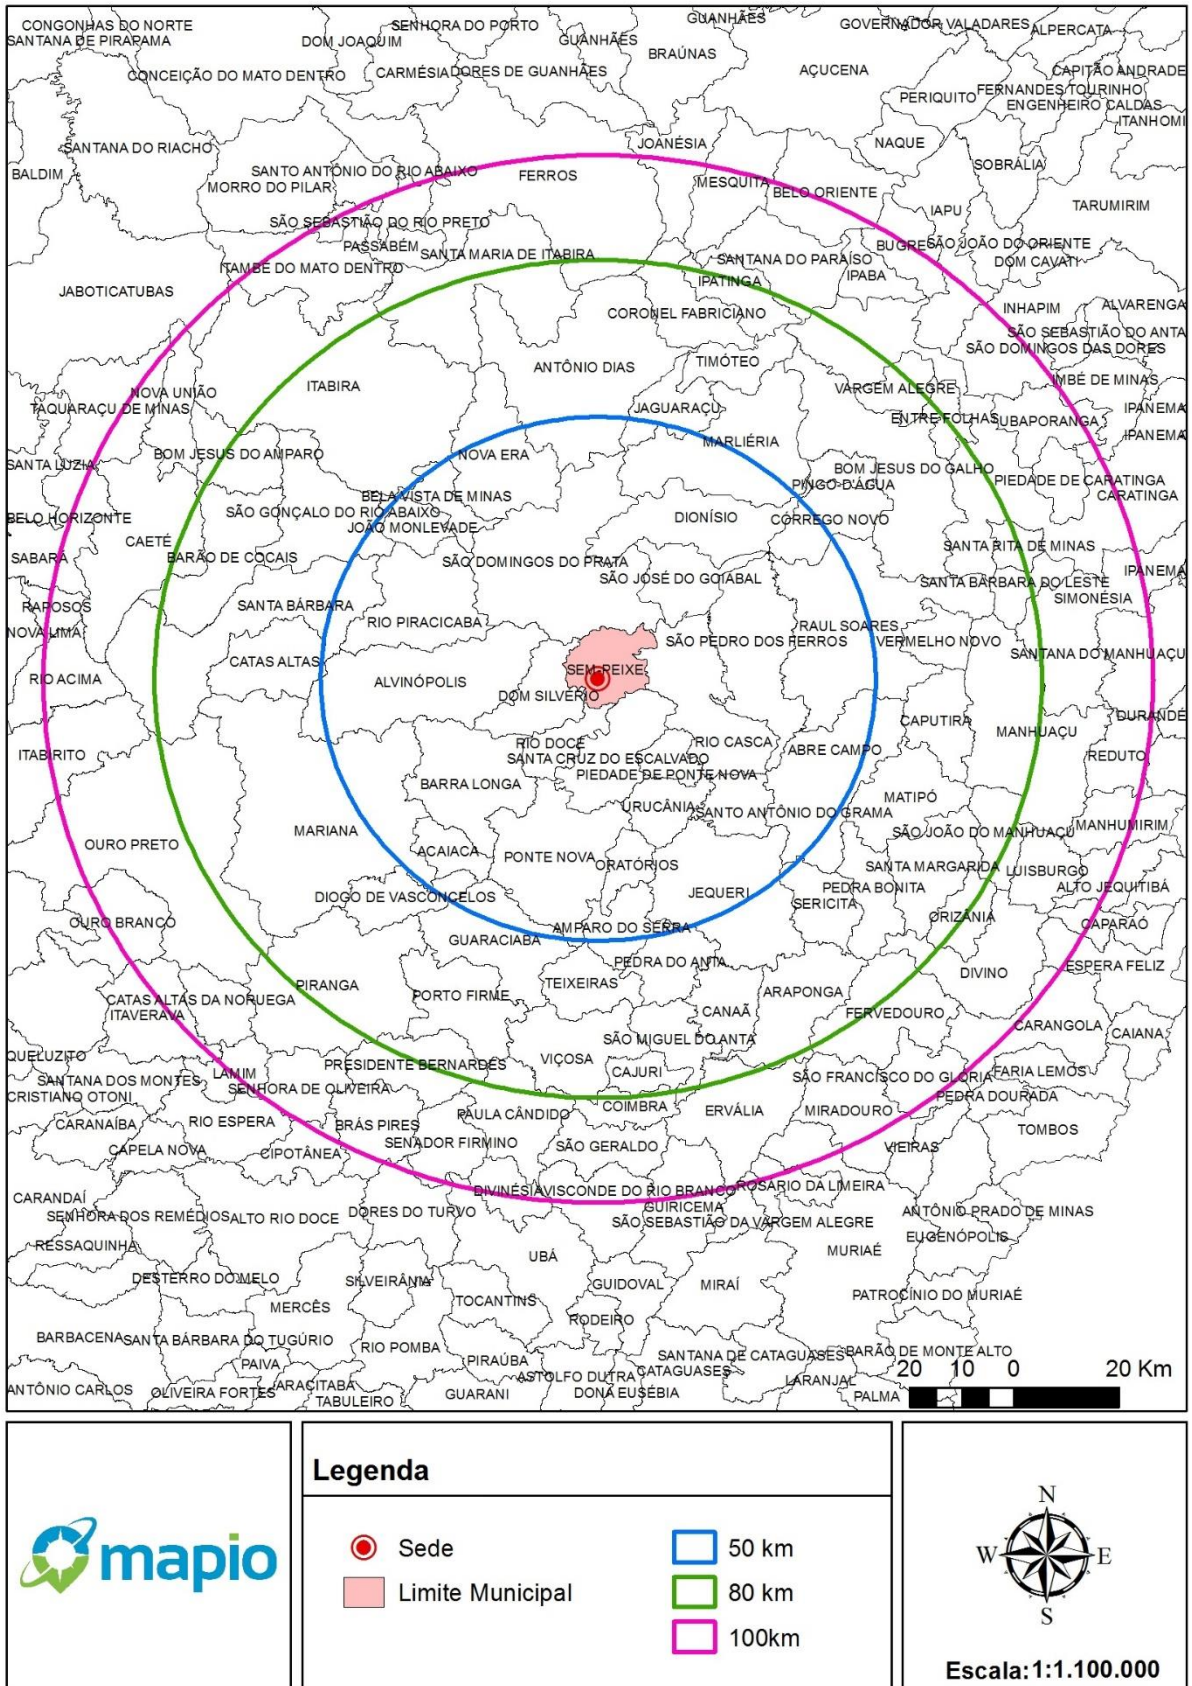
CONGONHAS DO NORTE
SANTANA DE PIRAPAMA
DOM JOAQUIM
SENHORA DO PORTO
GUANHÃES
GUANHÃES
GOVERNADOR VALADARES
ALPERCATA
CONCEIÇÃO DO MATO DENTRO
CARMÉSIA
DORES DE GUANHÃES
BRAÚNAS
AÇUCENA
CAPITÃO ANDRADE
PERIQUITO
FERNANDES TOURINHO
ENGENHEIRO CALDAS
ITANHOMI
SANTANA DO RIACHO
JOANÉSIA
NAQUE
SOBRÁLIA
BALDIM
SANTO ANTÔNIO DO RIO ABAIXO
MORRO DO PILAR
FERROS
MESQUITA
BELO ORIENTE
TARUMIRIM
IAPU
SÃO SEBASTIÃO DO RIO PRETO
PASSABÉM
SANTA MARIA DE ITABIRA
BUGRE
SÃO JOÃO DO ORIENTE
ITAMBÉ DO MATO DENTRO
SANTANA DO PARAÍSO
DOM CAVATI
IPABA
IPATINGA
JABOTICATUBAS
INHAPIM
ALVARENGA
CORONEL FABRICIANO
SÃO SEBASTIÃO DO ANTA
SÃO DOMINGOS DAS DORES
ANTÔNIO DIAS
TIMÓTEO
IMBÉ DE MINAS
NOVA UNIÃO
ITABIRA
VARGEM ALEGRE
TAQUARAÇU DE MINAS
IPANEMA
JAGUARAÇU
ENTRE FOLHAS
UBAPORANGA
IPANEMA
MARLIÉRIA
SANTA LUZIA
BOM JESUS DO AMPARO
NOVA ERA
BOM JESUS DO GALHO
PINGO-D'ÁGUA
PIEDADE DE CARATINGA
CARATINGA
BELA VISTA DE MINAS
BELO HORIZONTE
SÃO GONÇALO DO RIO ABAIXO
DIONÍSIO
CÓRREGO NOVO
JOÃO MONLEVADE
CAETÉ
SABARÁ
BARÃO DE COCAIS
SÃO DOMINGOS DO PRATA
SANTA RITA DE MINAS
SÃO JOSÉ DO GOIABAL
SANTA BÁRBARA DO LESTE
IPANEMA
SIMONÉSIA
RAPOSOS
SANTA BÁRBARA
NOVA LIMA
RIO PIRACICABA
RAUL SOARES
SÃO PEDRO DOS FERROS
VERMELHO NOVO
SANTANA DO MANHUAÇU
CATAS ALTAS
SEM-PEIXE
RIO ACIMA
ALVINÓPOLIS
DOM SILVÉRIO
DURANDÉ
CAPUTIRA
MANHUAÇU
RIO DOCE
RIO CASCA
ITABIRITO
SANTA CRUZ DO ESCALVADO
ABRE CAMPO
REDUTO
PIEDADE DE PONTE NOVA
BARRA LONGA
MATIPÓ
URUCÂNIA
SANTO ANTÔNIO DO GRAMA
MARIANA
SÃO JOÃO DO MANHUAÇU
MANHUMIRIM
OURO PRETO
ACAIACA
PONTE NOVA
SANTA MARGARIDA
ORATÓRIOS
LUISBURGO
PEDRA BONITA
ALTO JEQUITIBÁ
JEQUERI
DIOGO DE VASCONCELOS
SERICITA
OURO BRANCO
ORIZÂNIA
CAPARAÓ
AMPARO DO SERRA
GUARACIABA
PEDRA DO ANTA
DIVINO
ESPERA FELIZ
TEIXEIRAS
PIRANGA
ARAPONGA
PORTO FIRME
CATAS ALTAS DA NORUEGA
CANAÃ
ITAVERAVA
FERVEDOURO
CARANGOLA
CAIANA
SÃO MIGUEL DO ANTA
QUELUZITO
PRESIDENTE BERNARDES
VIÇOSA
CAJURI
LAMIM
SANTANA DOS MONTES
SÃO FRANCISCO DO GLÓRIA
FARIA LEMOS
SENHORA DE OLIVEIRA
CRISTIANO OTONI
PEDRA DOURADA
COIMBRA
ERVÁLIA
MIRADOURO
PAULA CÂNDIDO
CARANAÍBA
RIO ESPERA
BRÁS PIRES
TOMBOS
SENADOR FIRMINO
CAPELA NOVA
SÃO GERALDO
VIEIRAS
CIPOTÂNEA
DIVINÉSIA
VISCONDE DO RIO BRANCO
ROSÁRIO DA LIMEIRA
CARANDAÍ
GUIRICEMA
ANTÔNIO PRADO DE MINAS
SENHORA DOS REMÉDIOS
ALTO RIO DOCE
DORES DO TURVO
SÃO SEBASTIÃO DA VARGEM ALEGRE
MURIAÉ
EUGENÓPOLIS
RESSAQUINHA
UBÁ
DESTERRO DO MELO
SILVEIRÂNIA
GUIDOVAL
MIRAÍ
TOCANTINS
MERCÊS
PATROCÍNIO DO MURIAÉ
RODEIRO
BARBACENA
SANTA BÁRBARA DO TUGÚRIO
RIO POMBA
SANTANA DE CATAGUASES
BARÃO DE MONTE ALTO
PAIVA
PIRAÚBA
CATAGUASES
ASTOLFO DUTRA
LARANJAL
ANTÔNIO CARLOS
OLIVEIRA FORTES
ARACITABA
GUARANI
DONA EUSÉBIA
PALMA
TABULEIRO
20 10 0 20 Km

mapio

Legenda
Sede
Limite Municipal
50 km
80 km
100km

N
W
E
S
Escala:1:1.100.000